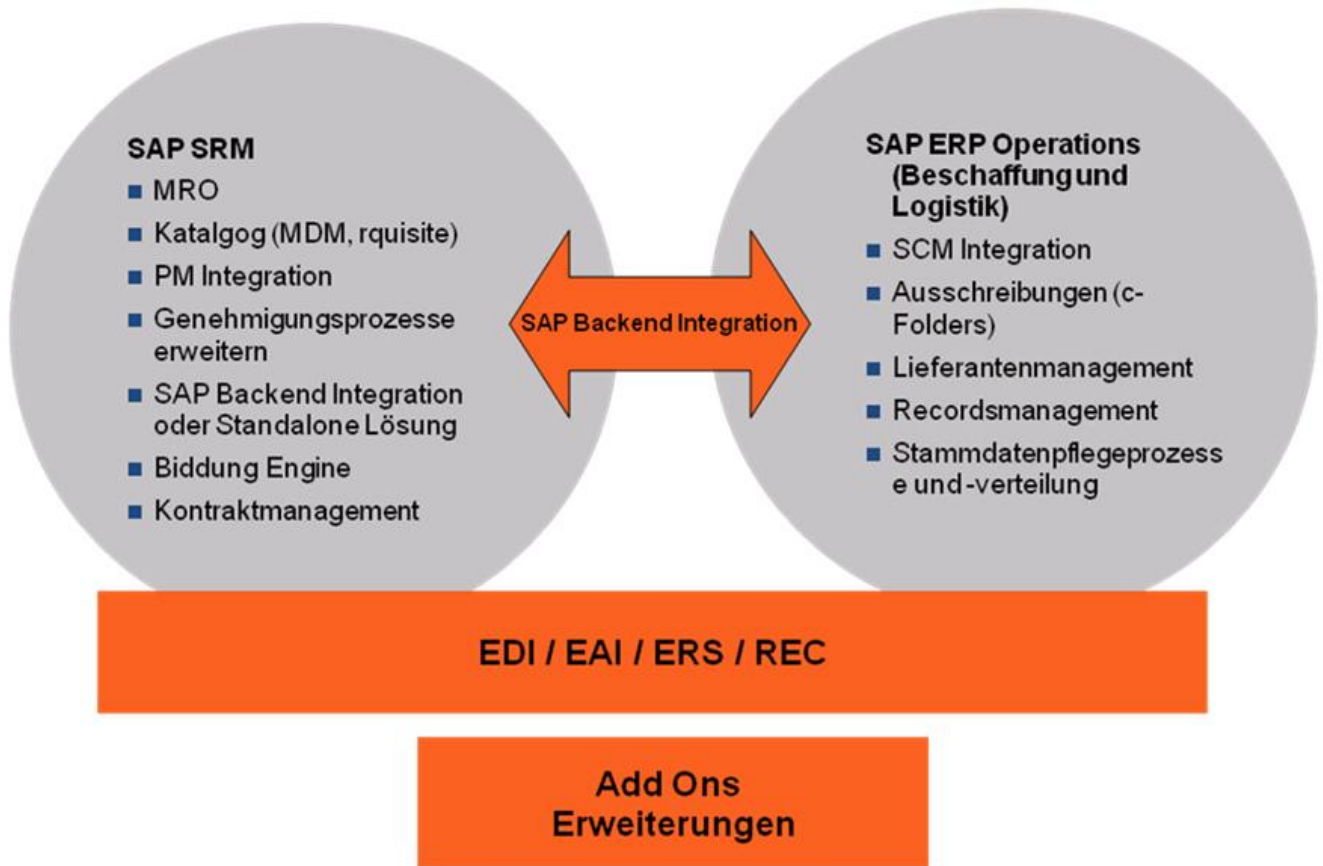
SAP SRM
- MRO
- Katalgog (MDM, rquisite)
- PM Integration
- Genehmigungsprozesse erweitern
- SAP Backend Integration oder Standalone Lösung
- Biddung Engine
- Kontraktmanagement

SAP Backend Integration

SAP ERP Operations (Beschaffung und Logistik)
- SCM Integration
- Ausschreibungen (c-Folders)
- Lieferantenmanagement
- Recordsmanagement
- Stammdatenpflegeprozess e und -verteilung

EDI / EAI / ERS / REC

Add Ons
Erweiterungen